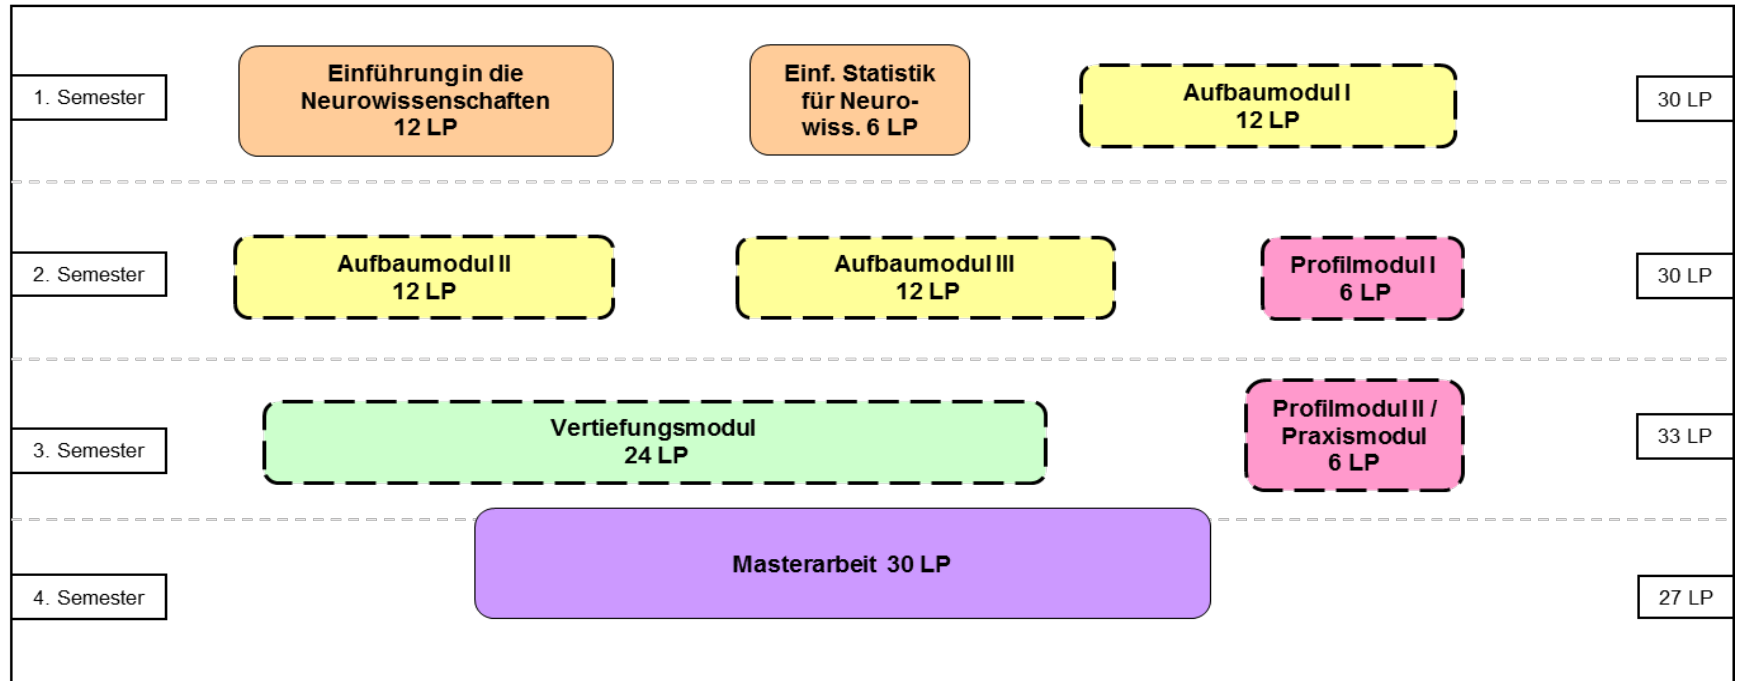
1. Semester

Einführung in die Neurowissenschaften 12 LP

Einf. Statistik für Neurowiss. 6 LP

Aufbaumodul I 12 LP

30 LP

2. Semester

Aufbaumodul II 12 LP

Aufbaumodul III 12 LP

Profilmodul I 6 LP

30 LP

3. Semester

Vertiefungsmodul 24 LP

Profilmodul II / Praxismodul 6 LP

33 LP

Masterarbeit 30 LP

4. Semester

27 LP